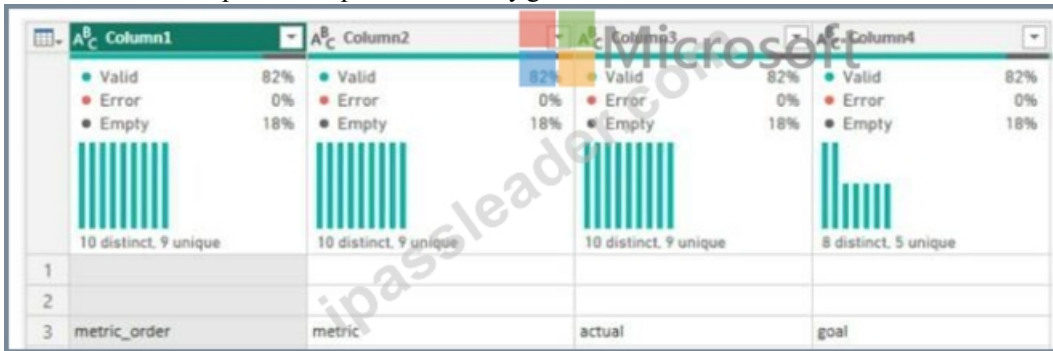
| | $A^B_C$ Column1 | $A^B_C$ Column2 | $A^B_C$ Column3 | $A^B_C$ Column4 |
|---|---|---|---|---|
| | • Valid 82% • Error 0% • Empty 18% 10 distinct, 9 unique | • Valid 82% • Error 0% • Empty 18% 10 distinct, 9 unique | • Valid 82% • Error 0% • Empty 18% 10 distinct, 9 unique | • Valid 82% • Error 0% • Empty 18% 8 distinct, 5 unique |
| 1 | | | | |
| 2 | | | | |
| 3 | metric_order | metric | actual | goal |

Microsoft
ipassleader.com